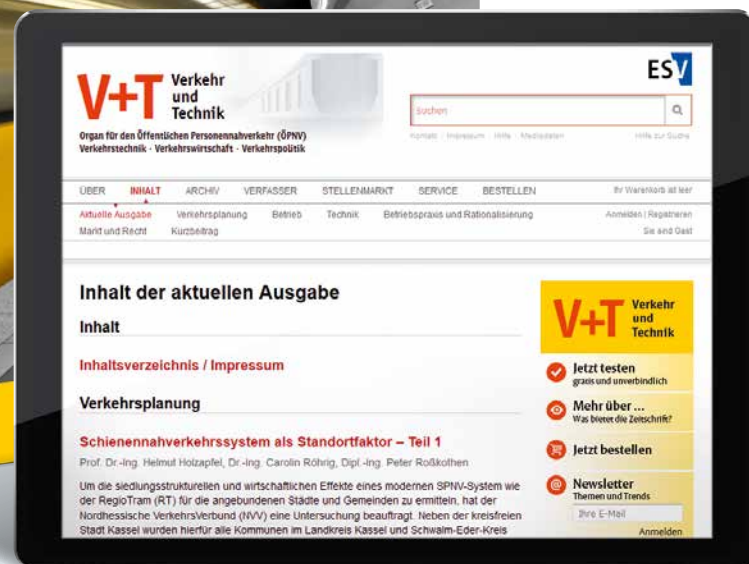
V+T Verkehr und Technik

Organ für den Öffentlichen Personennahverkehr (ÖPNV)
Verkehrstechnik · Verkehrswirtschaft · Verkehrspolitik

ESV

Suchen

Kontakt | Impressum | Hilfe | Mediadaten

Hilfe zur Suche

ÜBER INHALT ARCHIV VERFASSER STELLENMARKT SERVICE BESTELLEN

Ihr Warenkorb ist leer

Aktuelle Ausgabe Verkehrsplanung Betrieb Technik Betriebspraxis und Rationalisierung Markt und Recht Kurzbeitrag

Anmelden | Registrieren
Sie sind Gast

Inhalt der aktuellen Ausgabe

Inhalt

Inhaltsverzeichnis / Impressum

Verkehrsplanung

Schienennahverkehrssystem als Standortfaktor – Teil 1

Prof. Dr.-Ing. Helmut Holzapfel, Dr.-Ing. Carolin Röhrig, Dipl.-Ing. Peter Roßkothen

Um die siedlungsstrukturellen und wirtschaftlichen Effekte eines modernen SPNV-System wie der RegioTram (RT) für die angebundenen Städte und Gemeinden zu ermitteln, hat der Nordhessische VerkehrsVerbund (NVV) eine Untersuchung beauftragt. Neben der kreisfreien Stadt Kassel wurden hierfür alle Kommunen im Landkreis Kassel und Schwalm-Eder-Kreis

V+T Verkehr und Technik

Jetzt testen
gratis und unverbindlich

Mehr über ...
Was bietet die Zeitschrift?

Jetzt bestellen

Newsletter
Themen und Trends

Ihre E-Mail

Anmelden